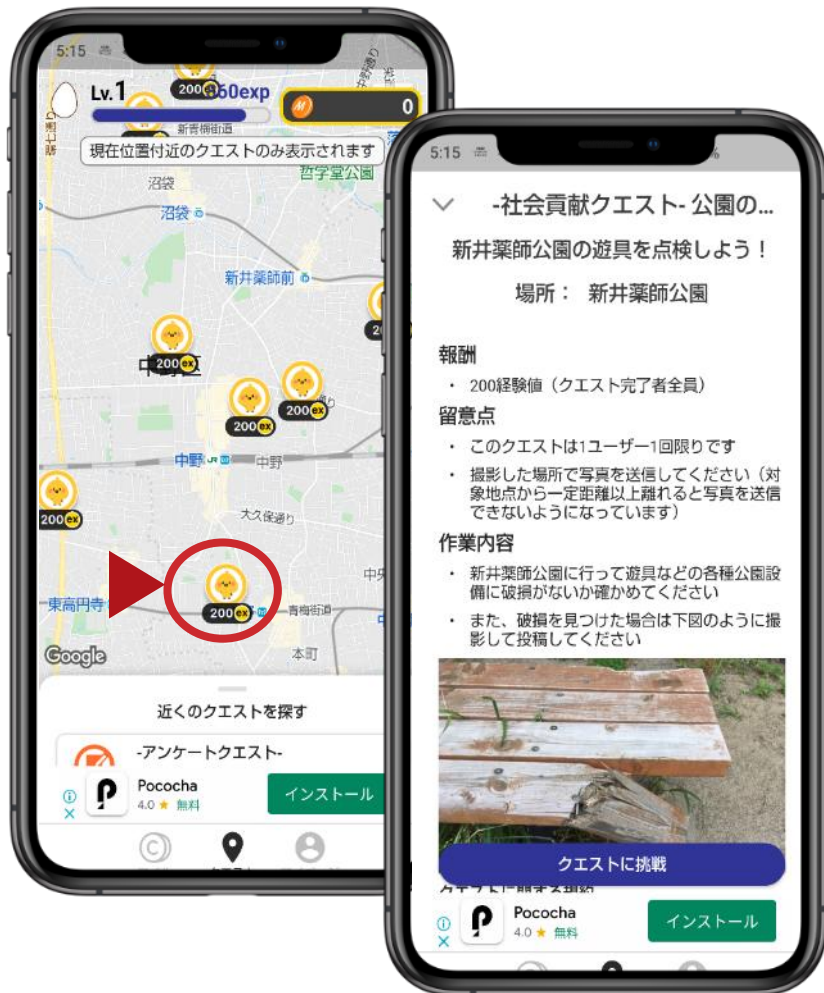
5:15

Lv.1

60exp

0

200

新青梅街道

現在位置付近のクエストのみ表示されます

哲学堂公園

沼袋

沼袋

新井薬師前

200ex

200ex

200ex

200ex

200ex

中野

中野

大久保通り

200ex

200ex

東高円寺

青梅街道

中央

本町

Google

近くのクエストを探す

-アンケートクエスト-

Pococha
4.0 ★ 無料

インストール

5:15

-社会貢献クエスト- 公園の...

新井薬師公園の遊具を点検しよう！

場所： 新井薬師公園

報酬

・ 200経験値（クエスト完了者全員）

留意点

・ このクエストは1ユーザー1回限りです

・ 撮影した場所で写真を送信してください（対象地点から一定距離以上離れると写真を送信できないようになっています）

作業内容

・ 新井薬師公園に行って遊具などの各種公園設備に破損がないか確かめてください

・ また、破損を見つけた場合は下図のように撮影して投稿してください

クエストに挑戦

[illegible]

Pococha
4.0 ★ 無料

インストール